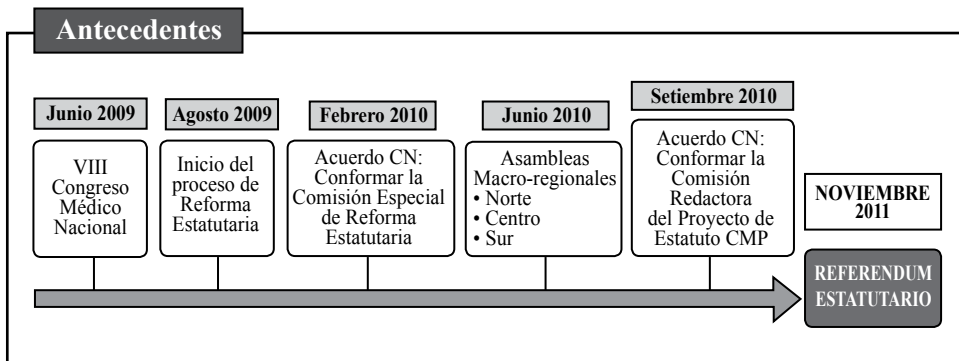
Antecedentes

Junio 2009
VIII Congreso Médico Nacional

Agosto 2009
Inicio del proceso de Reforma Estatutaria

Febrero 2010
Acuerdo CN: Conformar la Comisión Especial de Reforma Estatutaria

Junio 2010
Asambleas Macro-regionales
• Norte
• Centro
• Sur

Setiembre 2010
Acuerdo CN: Conformar la Comisión Redactora del Proyecto de Estatuto CMP

NOVIEMBRE 2011

REFERENDUM ESTATUTARIO